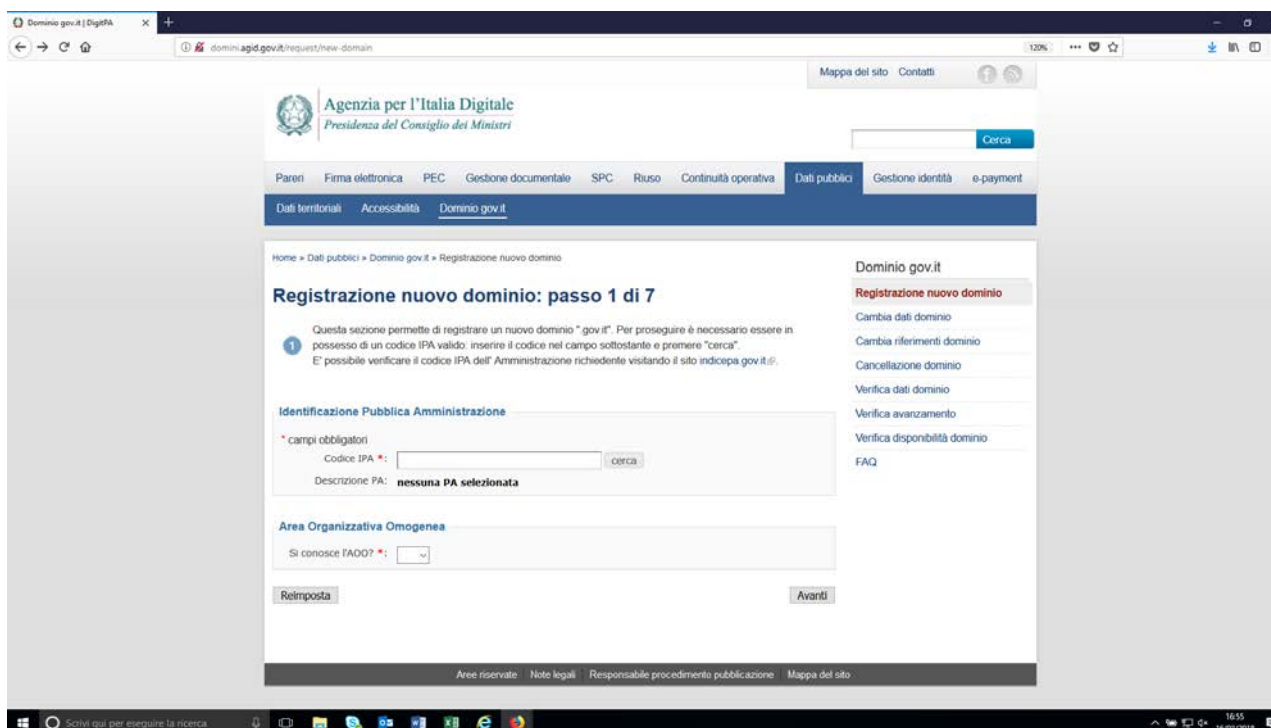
Dominio gov.it | DigitPA

domini.agid.gov.it/request/new-domain

120%

Mappa del sito Contatti

Agenzia per l'Italia Digitale
Presidenza del Consiglio dei Ministri

Cerca

Pareri Firma elettronica PEC Gestione documentale SPC Riuso Continuità operativa Dati pubblici Gestione identità e-payment

Dati territoriali Accessibilità Dominio gov.it

Home » Dati pubblici » Dominio gov.it » Registrazione nuovo dominio

Registrazione nuovo dominio: passo 1 di 7

Questa sezione permette di registrare un nuovo dominio ".gov.it". Per proseguire è necessario essere in possesso di un codice IPA valido: inserire il codice nel campo sottostante e premere "cerca".
E' possibile verificare il codice IPA dell' Amministrazione richiedente visitando il sito indicepa.gov.it.

Identificazione Pubblica Amministrazione

* campi obbligatori

Codice IPA *: cerca

Descrizione PA: nessuna PA selezionata

Area Organizzativa Omogenea

Si conosce l'AOO? *:

Reimposta

Avanti

Dominio gov.it

Registrazione nuovo dominio

Cambia dati dominio

Cambia riferimenti dominio

Cancellazione dominio

Verifica dati dominio

Verifica avanzamento

Verifica disponibilità dominio

FAQ

Aree riservate Note legali Responsabile procedimento pubblicazione Mappa del sito

Scrivi qui per eseguire la ricerca

16:55
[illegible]